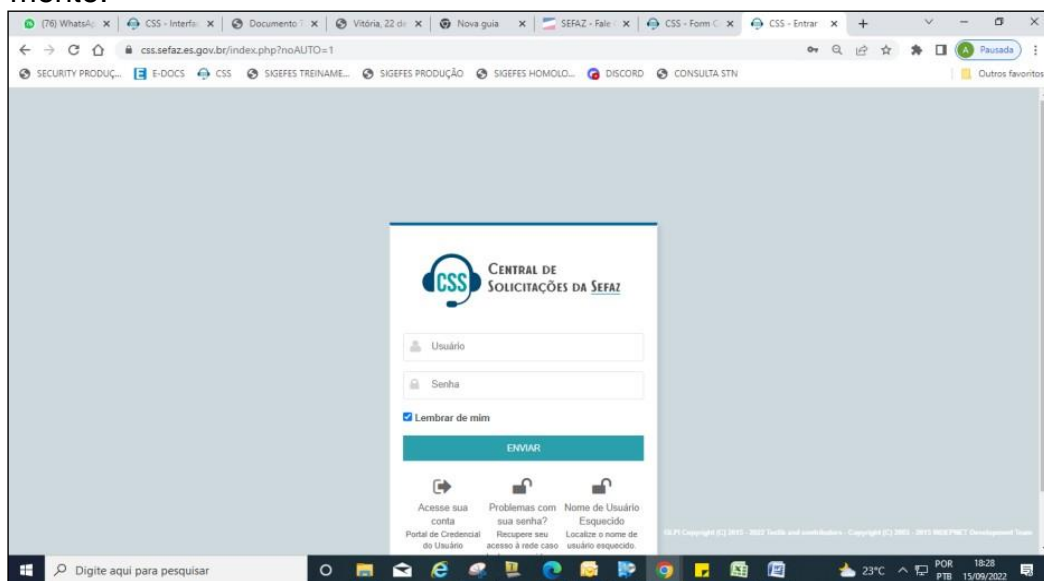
(76) WhatsAp × | CSS - Interfa × | Documento × | Vitória, 22 de × | Nova guia × | SEFAZ - Fale × | CSS - Form × | CSS - Entrar × | +

css.sefaz.es.gov.br/index.php?noAUTO=1

Pausada

SECURITY PRODUÇ... | E-DOCS | CSS | SIGEFES TREINAME... | SIGEFES PRODUÇÃO | SIGEFES HOMOLO... | DISCORD | CONSULTA STN | Outros favoritos

CSS CENTRAL DE SOLICITAÇÕES DA SEFAZ

Usuário

Senha

Lembrar de mim

ENVIAR

Acesse sua conta
Portal de Credencial do Usuário

Problemas com sua senha?
Recupere seu acesso à rede caso

Nome de Usuário Esquecido
Localize o nome de usuário esquecido.

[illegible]

Digite aqui para pesquisar

23°C POR PTB 18:28 15/09/2022